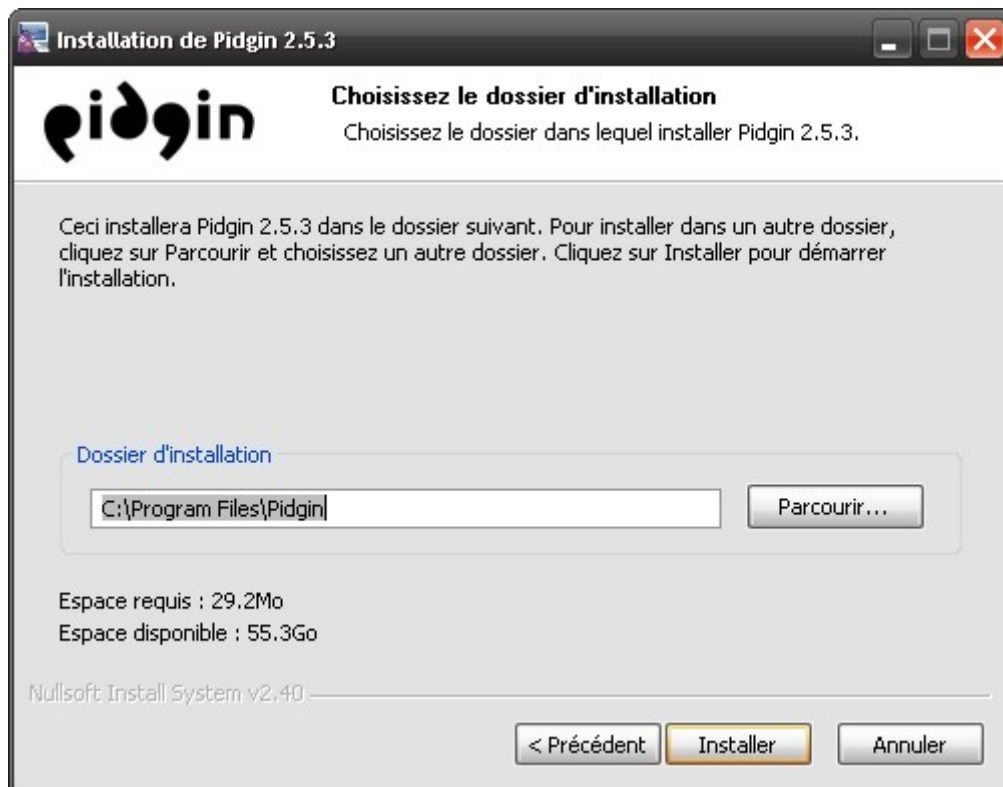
Installation de Pidgin 2.5.3

pidgin

Choisissez le dossier d'installation

Choisissez le dossier dans lequel installer Pidgin 2.5.3.

Ceci installera Pidgin 2.5.3 dans le dossier suivant. Pour installer dans un autre dossier, cliquez sur Parcourir et choisissez un autre dossier. Cliquez sur Installer pour démarrer l'installation.

Dossier d'installation

C:\Program Files\Pidgin

Parcourir...

Espace requis : 29.2Mo

Espace disponible : 55.3Go

Nullsoft Install System v2.40

< Précédent

Installer

Annuler